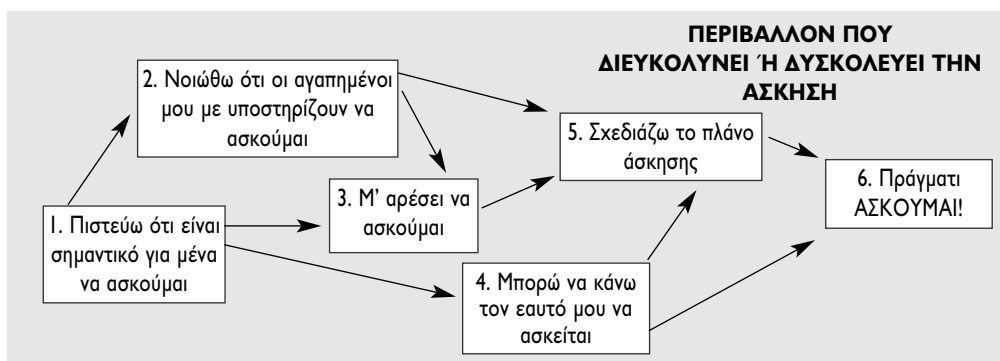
ΠΕΡΙΒΑΛΛΟΝ ΠΟΥ ΔΙΕΥΚΟΛΥΝΕΙ Ή ΔΥΣΚΟΛΕΥΕΙ ΤΗΝ ΑΣΚΗΣΗ

2. Νοιώθω ότι οι αγαπημένοι μου με υποστηρίζουν να ασκούμαι

1. Πιστεύω ότι είναι σημαντικό για μένα να ασκούμαι

3. Μ' αρέσει να ασκούμαι

4. Μπορώ να κάνω τον εαυτό μου να ασκείται

5. Σχεδιάζω το πλάνο άσκησης

6. Πράγματι ΑΣΚΟΥΜΑΙ!